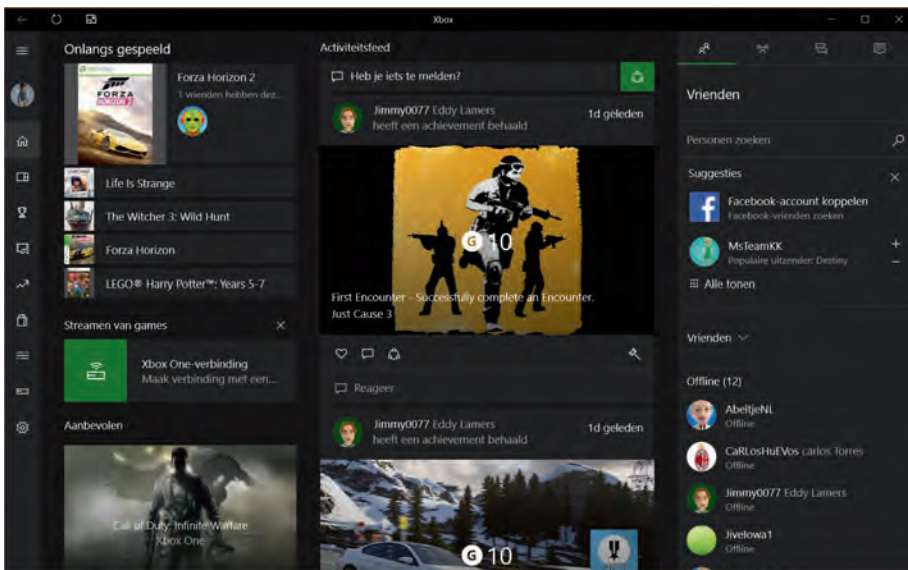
Xbox

Onlangs gespeeld

FORZA HORIZON 2

Forza Horizon 2
1 vrienden hebben dez...

Life Is Strange

The Witcher 3: Wild Hunt

Forza Horizon

LEGO® Harry Potter™: Years 5-7

Streamen van games

Xbox One-verbinding
Maak verbinding met een...

Aanbevolen

Call of Duty: Infinite Warfare
Xbox One

Activiteitsfeed

Heb je iets te melden?

Jimmy0077 Eddy Lamers
heeft een achievement behaald
1d geleden

G 10

First Encounter - Successfully complete an Encounter.
Just Cause 3

Reageer

Jimmy0077 Eddy Lamers
heeft een achievement behaald
1d geleden

G 10

Vrienden

Personen zoeken

Suggesties

Facebook-account koppelen
Facebook-vrienden zoeken

MsTeamKK
Populaire uitzender: Destiny

Alle tonen

Vrienden

Offline (12)

AbeltjeNL
Offline

CaRLosHuEVos carlos Torres
Offline

Jimmy0077 Eddy Lamers
Offline

Jivelowa1
Offline